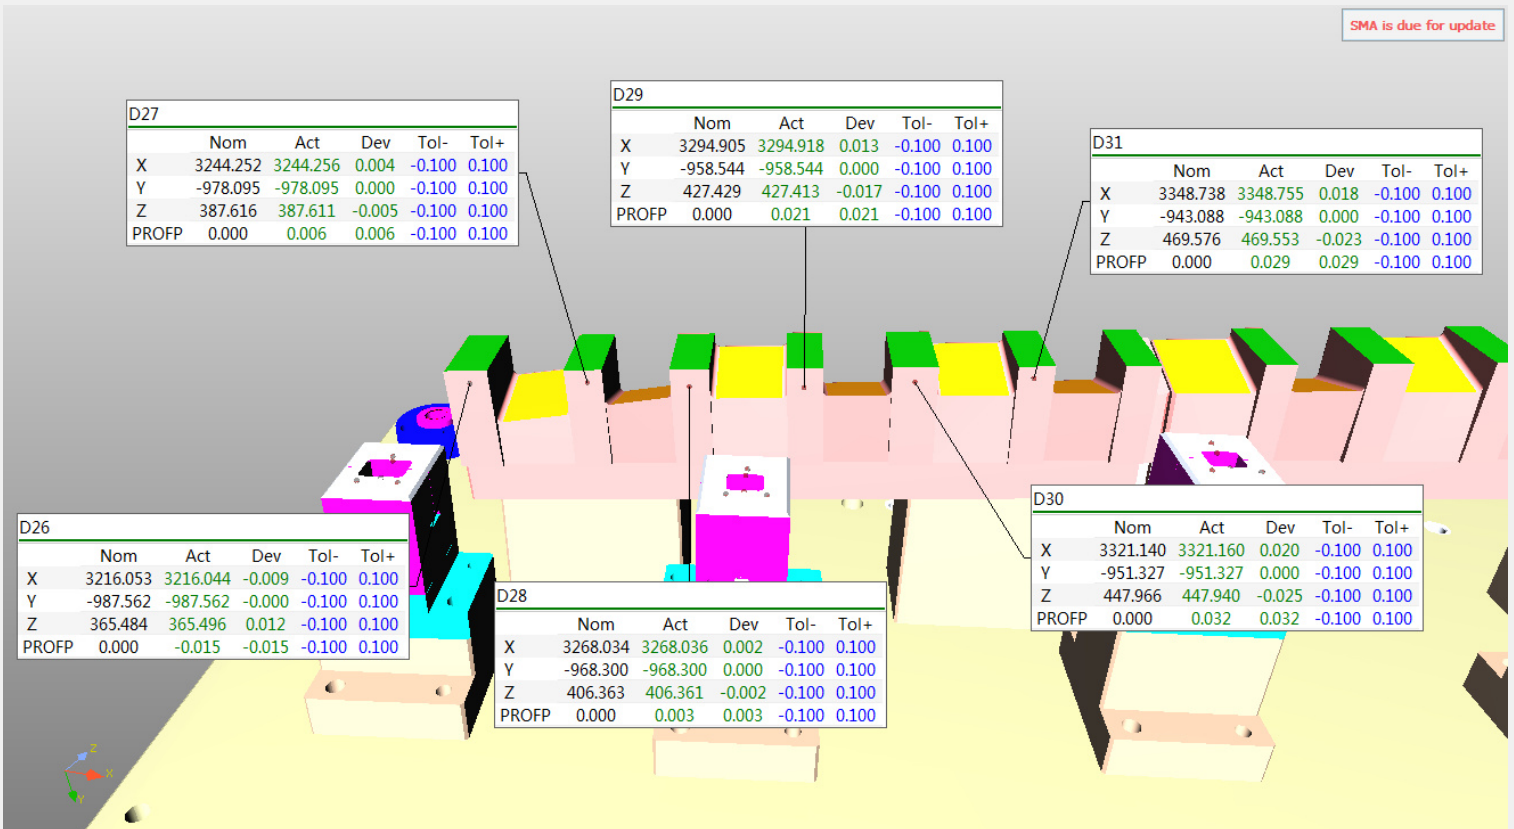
SMA is due for update

D27

| | Nom | Act | Dev | Tol- | Tol+ |
|---|---|---|---|---|---|
| X | 3244.252 | 3244.256 | 0.004 | -0.100 | 0.100 |
| Y | -978.095 | -978.095 | 0.000 | -0.100 | 0.100 |
| Z | 387.616 | 387.611 | -0.005 | -0.100 | 0.100 |
| PROFP | 0.000 | 0.006 | 0.006 | -0.100 | 0.100 |

D29

| | Nom | Act | Dev | Tol- | Tol+ |
|---|---|---|---|---|---|
| X | 3294.905 | 3294.918 | 0.013 | -0.100 | 0.100 |
| Y | -958.544 | -958.544 | 0.000 | -0.100 | 0.100 |
| Z | 427.429 | 427.413 | -0.017 | -0.100 | 0.100 |
| PROFP | 0.000 | 0.021 | 0.021 | -0.100 | 0.100 |

D31

| | Nom | Act | Dev | Tol- | Tol+ |
|---|---|---|---|---|---|
| X | 3348.738 | 3348.755 | 0.018 | -0.100 | 0.100 |
| Y | -943.088 | -943.088 | 0.000 | -0.100 | 0.100 |
| Z | 469.576 | 469.553 | -0.023 | -0.100 | 0.100 |
| PROFP | 0.000 | 0.029 | 0.029 | -0.100 | 0.100 |

D30

| | Nom | Act | Dev | Tol- | Tol+ |
|---|---|---|---|---|---|
| X | 3321.140 | 3321.160 | 0.020 | -0.100 | 0.100 |
| Y | -951.327 | -951.327 | 0.000 | -0.100 | 0.100 |
| Z | 447.966 | 447.940 | -0.025 | -0.100 | 0.100 |
| PROFP | 0.000 | 0.032 | 0.032 | -0.100 | 0.100 |

D26

| | Nom | Act | Dev | Tol- | Tol+ |
|---|---|---|---|---|---|
| X | 3216.053 | 3216.044 | -0.009 | -0.100 | 0.100 |
| Y | -987.562 | -987.562 | -0.000 | -0.100 | 0.100 |
| Z | 365.484 | 365.496 | 0.012 | -0.100 | 0.100 |
| PROFP | 0.000 | -0.015 | -0.015 | -0.100 | 0.100 |

D28

| | Nom | Act | Dev | Tol- | Tol+ |
|---|---|---|---|---|---|
| X | 3268.034 | 3268.036 | 0.002 | -0.100 | 0.100 |
| Y | -968.300 | -968.300 | 0.000 | -0.100 | 0.100 |
| Z | 406.363 | 406.361 | -0.002 | -0.100 | 0.100 |
| PROFP | 0.000 | 0.003 | 0.003 | -0.100 | 0.100 |

Z
X
Y